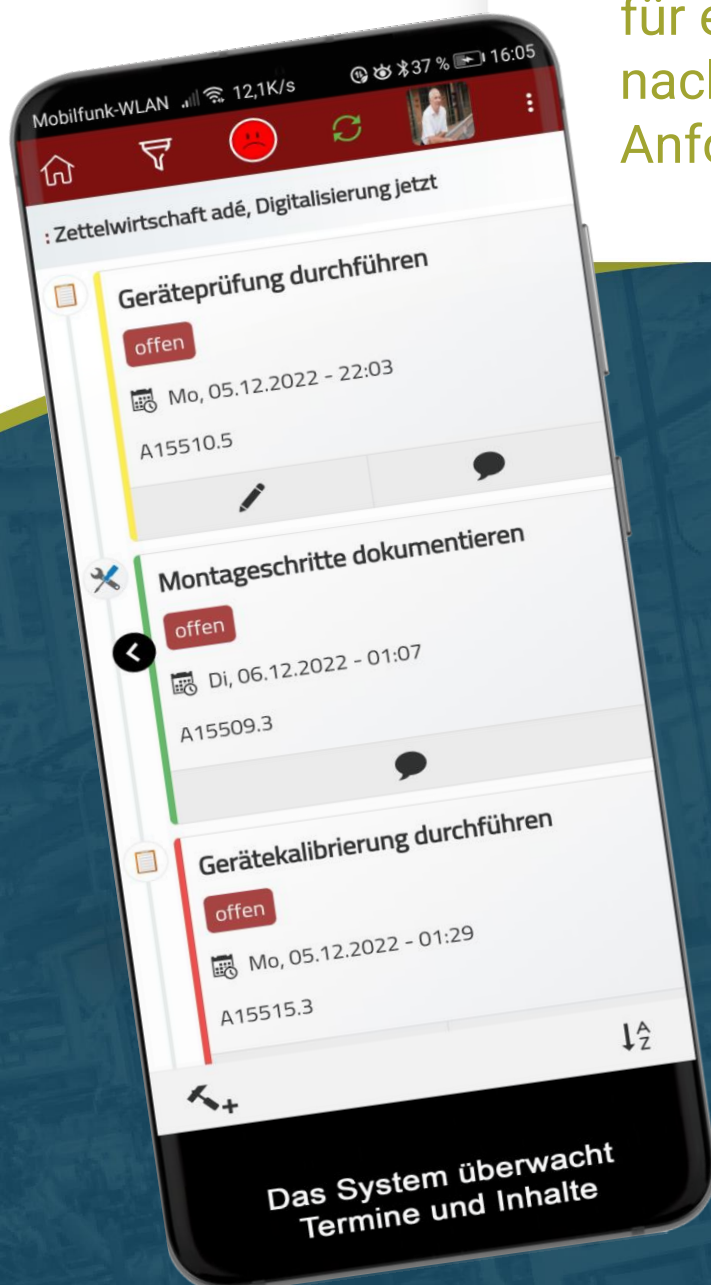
für e
nac
Anfo

Mobilfunk-WLAN 12,1K/s 37 % 16:05

: Zettelwirtschaft adé, Digitalisierung jetzt

Geräteprüfung durchführen
offen
Mo, 05.12.2022 - 22:03
A15510.5

Montageschritte dokumentieren
offen
Di, 06.12.2022 - 01:07
A15509.3

Gerätekalibrierung durchführen
offen
Mo, 05.12.2022 - 01:29
A15515.3

Das System überwacht Termine und Inhalte